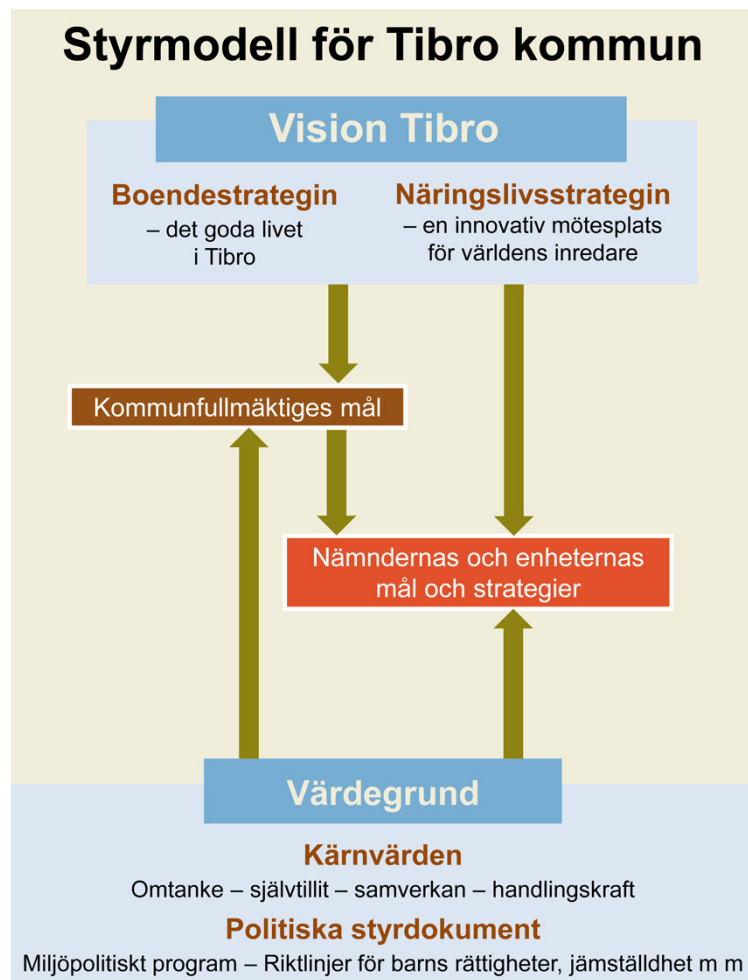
Styrmodell för Tibro kommun

Vision Tibro

Boendestrategin
– det goda livet i Tibro

Näringslivsstrategin
– en innovativ mötesplats för världens inredare

Kommunfullmäktiges mål

Nämndernas och enheternas mål och strategier

Värdegrund

Kärnvärden
Omtanke – självtillit – samverkan – handlingskraft

Politiska styrdokument
Miljöpolitiskt program – Riktlinjer för barns rättigheter, jämställdhet m m